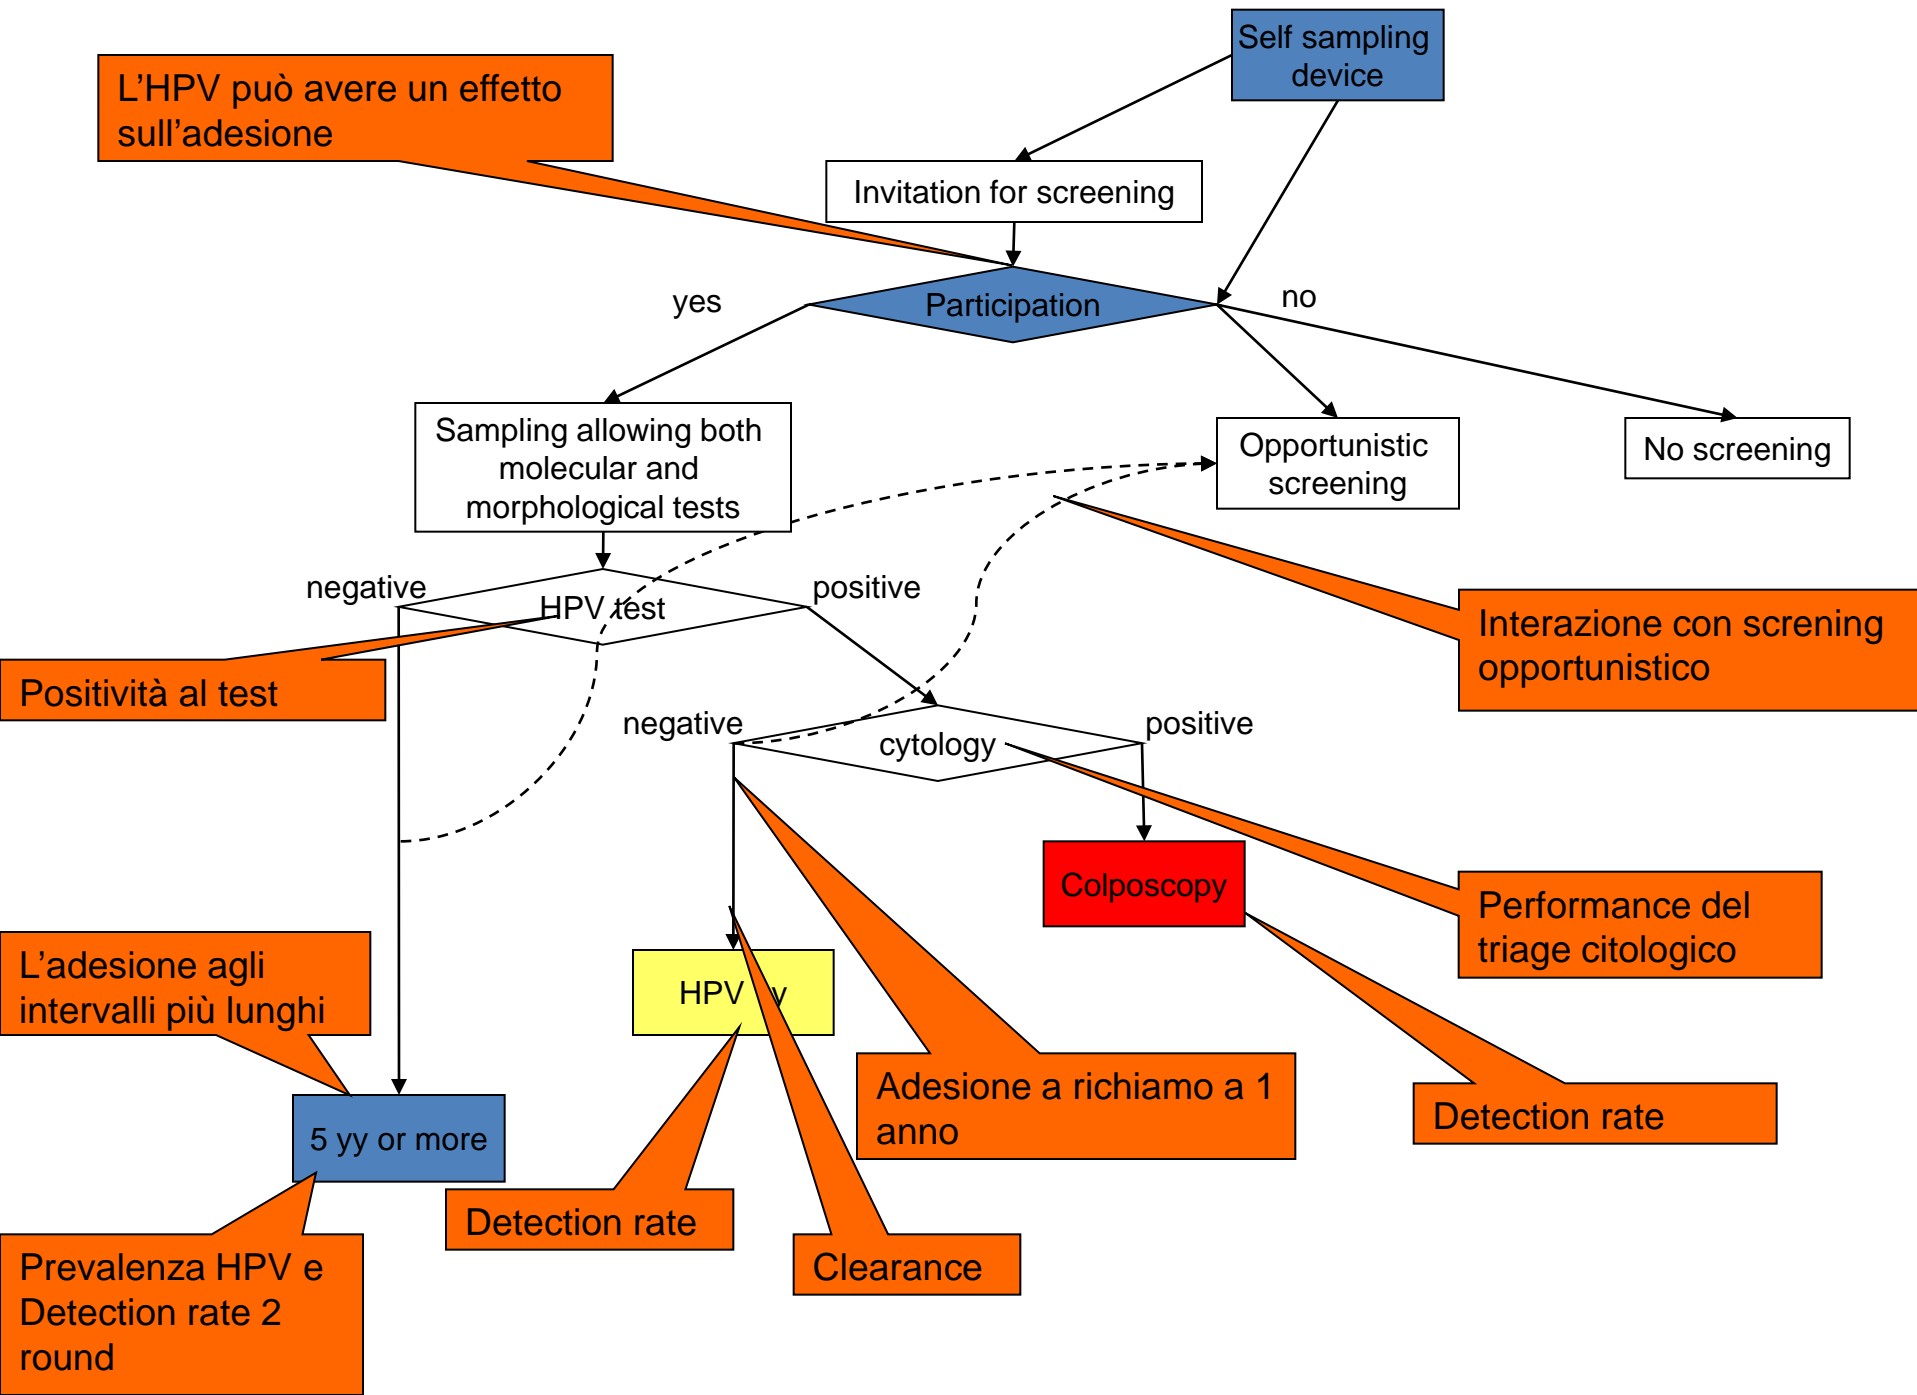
Self sampling device

L'HPV può avere un effetto sull'adesione

Invitation for screening

yes

Participation

no

Sampling allowing both molecular and morphological tests

Opportunistic screening

No screening

negative

HPV test

positive

Interazione con screning opportunistico

Positività al test

negative

cytology

positive

Colposcopy

Performance del triage citologico

L'adesione agli intervalli più lunghi

HPV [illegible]y

Adesione a richiamo a 1 anno

Detection rate

5 yy or more

Detection rate

Clearance

Prevalenza HPV e Detection rate 2 round